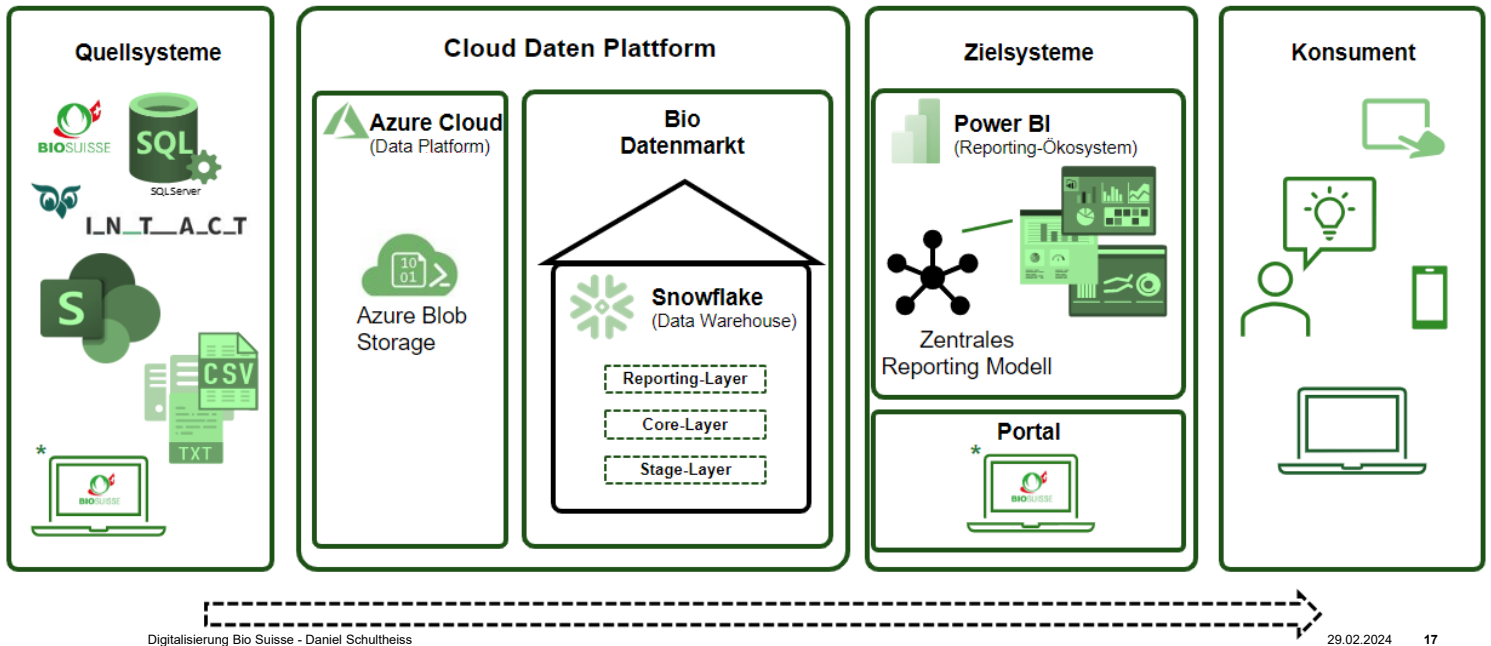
Quellsysteme

BIOSUISSE

SQL

SQLServer

I_N_T_A_C_T

S

CSV

TXT

*

BIOSUISSE

Cloud Daten Plattform

Azure Cloud
(Data Platform)

10
01

Azure Blob Storage

Bio Datenmarkt

Snowflake
(Data Warehouse)

Reporting-Layer

Core-Layer

Stage-Layer

Zielsysteme

Power BI
(Reporting-Ökosystem)

Zentrales Reporting Modell

Portal

*

BIOSUISSE

Konsument

Digitalisierung Bio Suisse - Daniel Schultheiss

29.02.2024

17